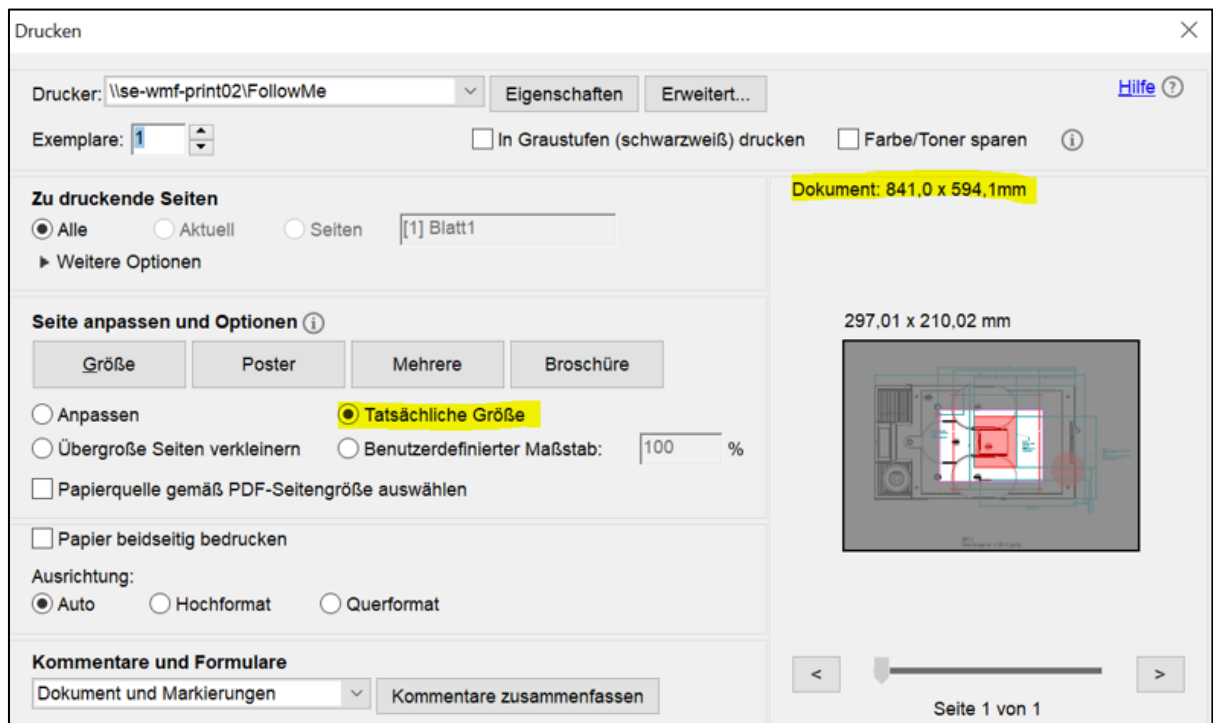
Drucken

Drucker: \\se-wmf-print02\FollowMe

Eigenschaften

Erweitert...

Hilfe

Exemplare: 1

In Graustufen (schwarzweiß) drucken

Farbe/Toner sparen

Zu druckende Seiten

Alle

Aktuell

Seiten

[1] Blatt1

Weitere Optionen

Dokument: 841,0 x 594,1mm

Seite anpassen und Optionen

297,01 x 210,02 mm

Größe

Poster

Mehrere

Broschüre

Anpassen

Tatsächliche Größe

Übergroße Seiten verkleinern

Benutzerdefinierter Maßstab:

100

%

Papierquelle gemäß PDF-Seitengröße auswählen

Papier beidseitig bedrucken

Ausrichtung:

Auto

Hochformat

Querformat

Kommentare und Formulare

Dokument und Markierungen

Kommentare zusammenfassen

<

>

Seite 1 von 1